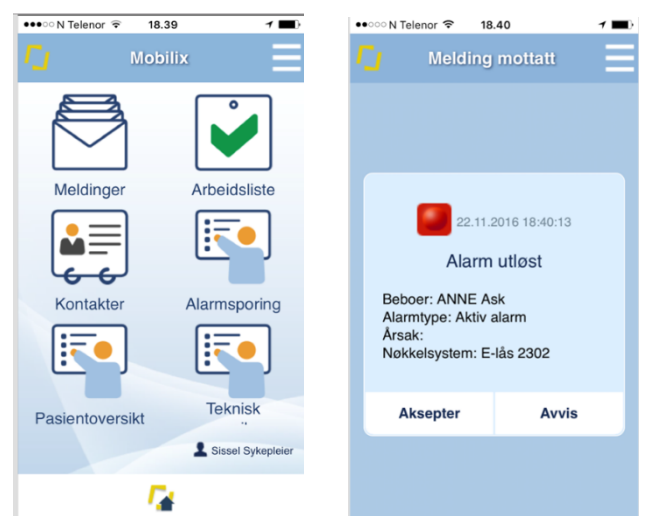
●●●○○ N Telenor 18.39

Mobilix

Meldinger

Arbeidsliste

Kontakter

Alarmsporing

Pasientoversikt

Teknisk

Sissel Sykepleier

●●●○○ N Telenor 18.40

Melding mottatt

22.11.2016 18:40:13

Alarm utløst

Beboer: ANNE Ask
Alarmtype: Aktiv alarm
Årsak:
Nøkkelsystem: E-lås 2302

Aksepter

Avvis